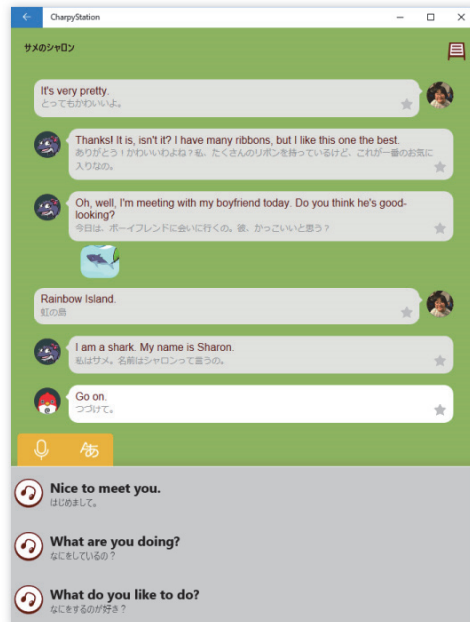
CharpyStation

サメのシャロン

It's very pretty.
とってもかわいいよ。

Thanks! It is, isn't it? I have many ribbons, but I like this one the best.
ありがとう！かわいいわよね？私、たくさんのリボンを持っているけど、これが一番のお気に入りなの。

Oh, well, I'm meeting with my boyfriend today. Do you think he's good-looking?
今日は、ボーイフレンドに会いに行くの。彼、かっこいいと思う？

Rainbow Island.
虹の島

I am a shark. My name is Sharon.
私はサメ。名前はシャロンって言うの。

Go on.
つづけて。

あ

Nice to meet you.
はじめまして。

What are you doing?
なにをしているの？

What do you like to do?
なにをするのが好き？